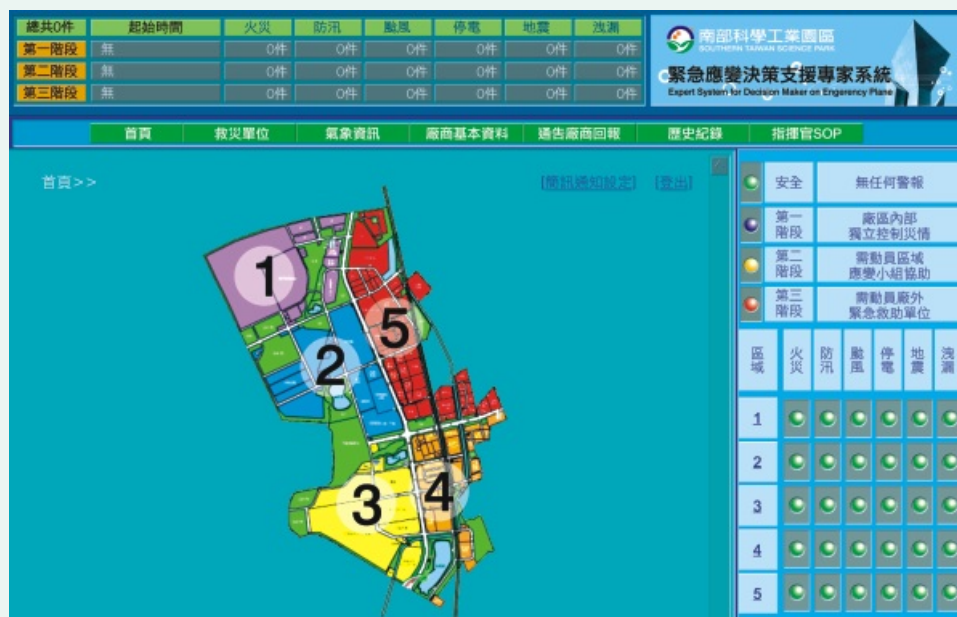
| 總共0件 | 起始時間 | 火災 | 防汛 | 颱風 | 停電 | 地震 | 洩漏 |
|---|---|---|---|---|---|---|---|
| 第一階段 | 無 | 0件 | 0件 | 0件 | 0件 | 0件 | 0件 |
| 第二階段 | 無 | 0件 | 0件 | 0件 | 0件 | 0件 | 0件 |
| 第三階段 | 無 | 0件 | 0件 | 0件 | 0件 | 0件 | 0件 |

南部科學工業園區
SOUTHERN TAIWAN SCIENCE PARK
緊急應變決策支援專家系統
Expert System for Decision Maker on Engergency Plane

首頁 救災單位 氣象資訊 廠商基本資料 通告廠商回報 歷史紀錄 指揮官SOP

首頁>>

[簡訊通知設定] [登出]

1 2 3 4 5

| 安全 | 無任何警報 |
|---|---|
| 第一階段 | 廠區內部獨立控制災情 |
| 第二階段 | 需動員區域應變小組協助 |
| 第三階段 | 需動員廠外緊急救助單位 |

| 區域 | 火災 | 防汛 | 颱風 | 停電 | 地震 | 洩漏 |
|---|---|---|---|---|---|---|
| 1 | | | | | | |
| 2 | | | | | | |
| 3 | | | | | | |
| 4 | | | | | | |
| 5 | | | | | | |